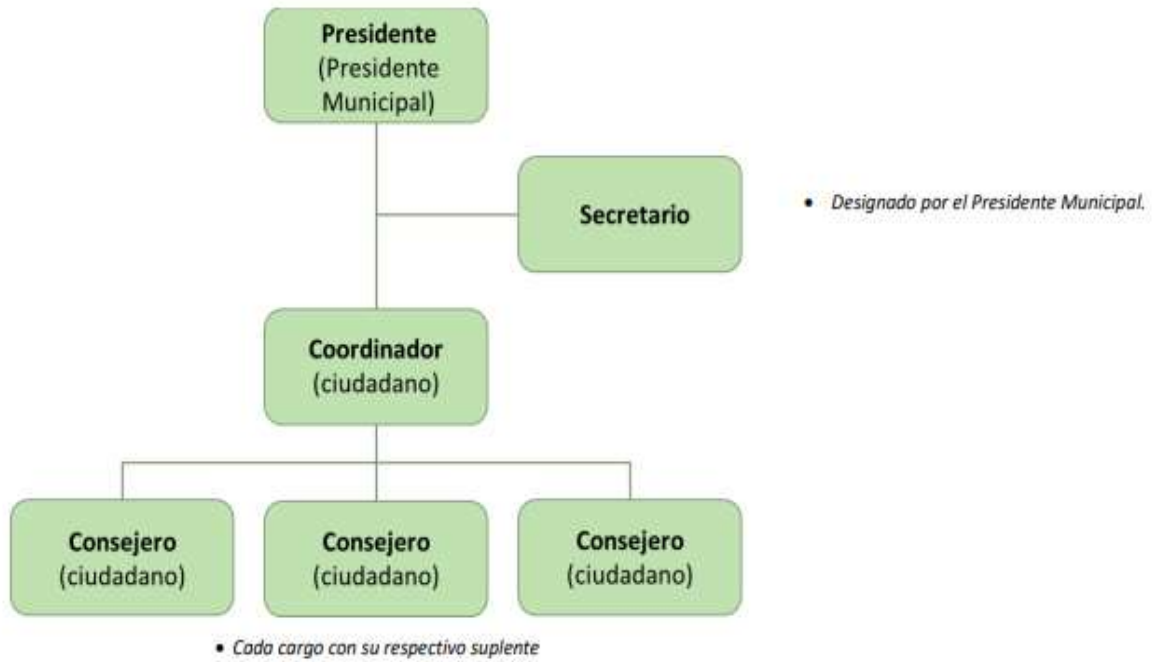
**Presidente**
(Presidente Municipal)

**Secretario**

• *Designado por el Presidente Municipal.*

**Coordinador**
(ciudadano)

**Consejero**
(ciudadano)

**Consejero**
(ciudadano)

**Consejero**
(ciudadano)

• *Cada cargo con su respectivo suplente*